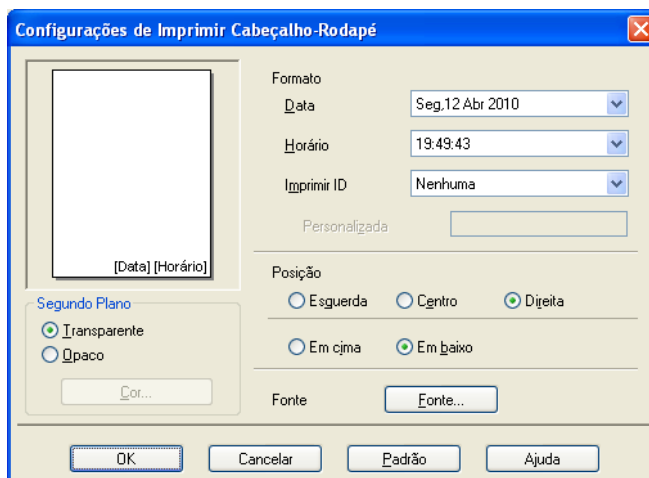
Configurações de Imprimir Cabeçalho-Rodapé

[Data] [Horário]

Segundo Plano
Transparente
Opaco
Cor...

Formato
Data Seg,12 Abr 2010
Horário 19:49:43
Imprimir ID Nenhuma
Personalizada

Posição
Esquerda
Centro
Direita

Em cima
Em baixo

Fonte Fonte...

OK Cancelar Padrão Ajuda